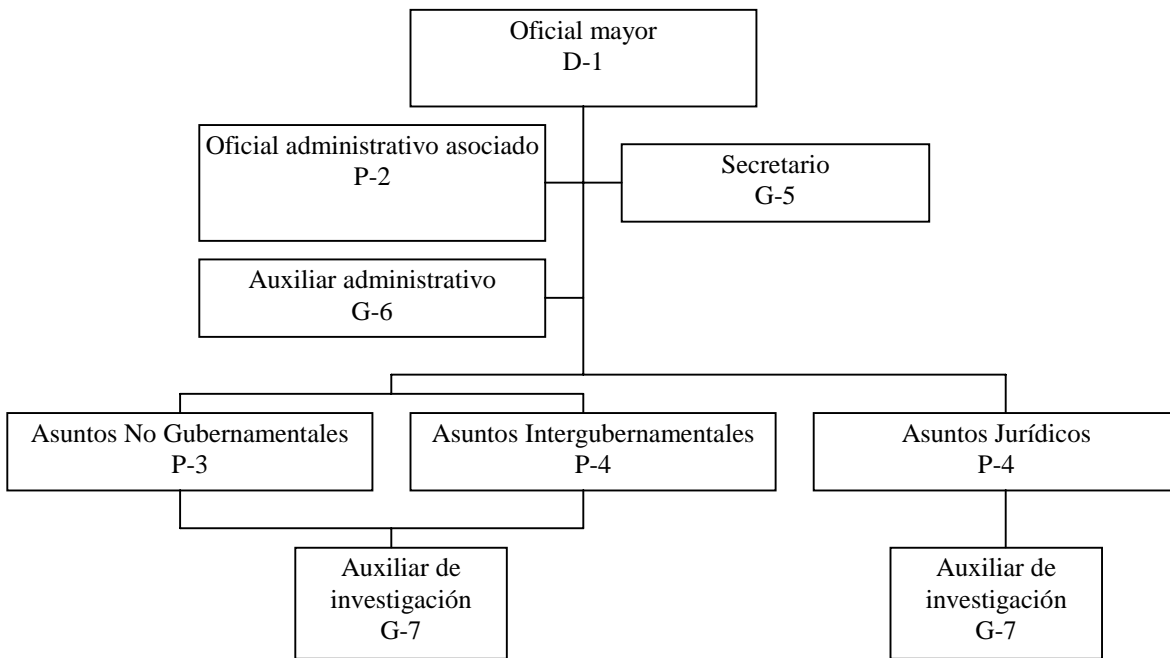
Oficial mayor
D-1

Oficial administrativo asociado
P-2

Secretario
G-5

Auxiliar administrativo
G-6

Asuntos No Gubernamentales
P-3

Asuntos Intergubernamentales
P-4

Asuntos Jurídicos
P-4

Auxiliar de investigación
G-7

Auxiliar de investigación
G-7